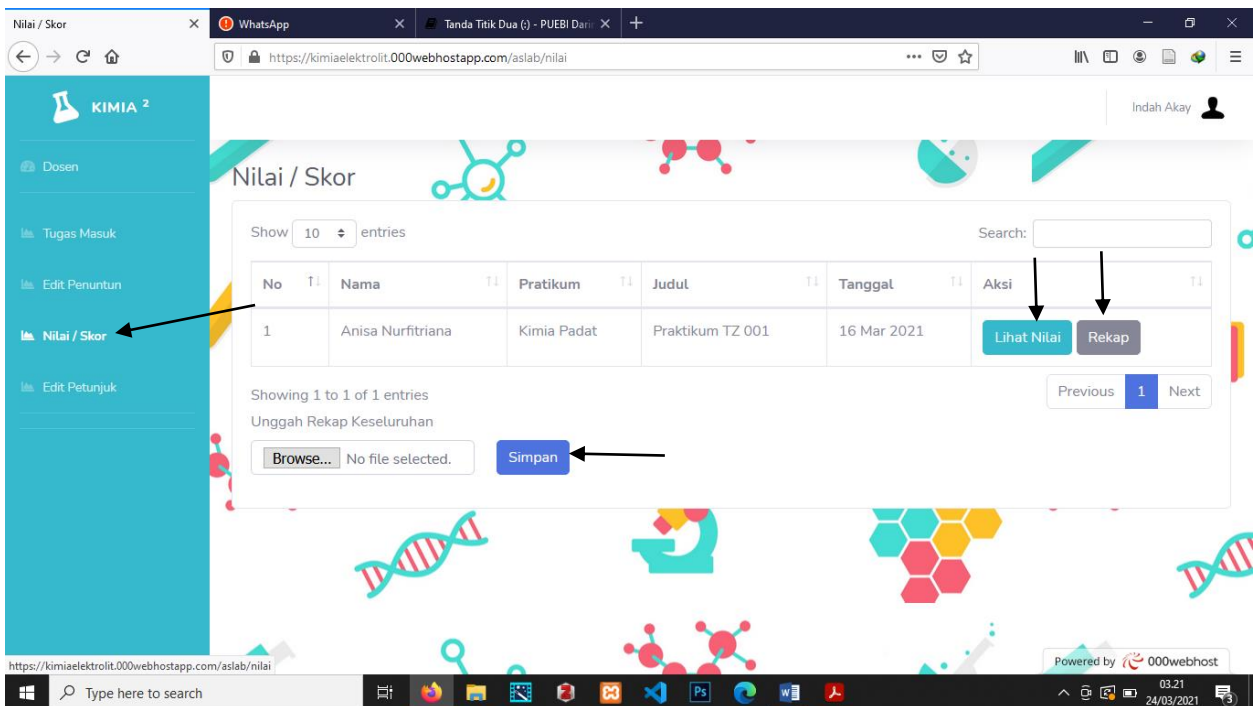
Nilai / Skor
WhatsApp
Tanda Titik Dua (:) - PUEBI Darin
https://kimiaelektrolit.000webhostapp.com/aslab/nilai

KIMIA ²
Indah Akay

Dosen
Tugas Masuk
Edit Penuntun
Nilai / Skor
Edit Petunjuk

Nilai / Skor

Show 10 entries
Search:

| No | Nama | Pratikum | Judul | Tanggal | Aksi |
|---|---|---|---|---|---|
| 1 | Anisa Nurfitriana | Kimia Padat | Praktikum TZ 001 | 16 Mar 2021 | Lihat Nilai Rekap |

Showing 1 to 1 of 1 entries
Previous 1 Next

Unggah Rekap Keseluruhan
Browse... No file selected.
Simpan

Powered by 000webhost

https://kimiaelektrolit.000webhostapp.com/aslab/nilai

Type here to search
03.21
24/03/2021